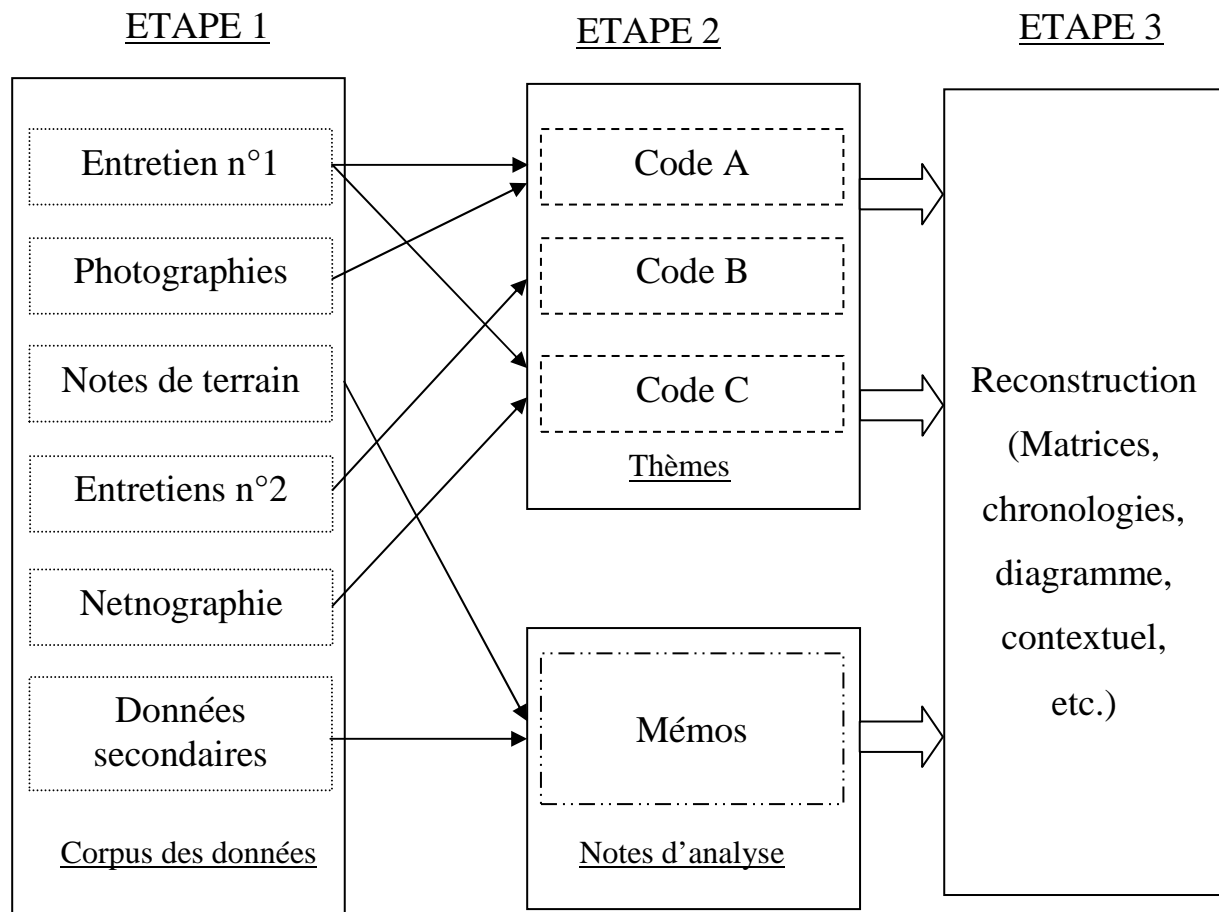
ETAPE 1

ETAPE 2

ETAPE 3

Entretien n°1

Photographies

Notes de terrain

Entretiens n°2

Netnographie

Données secondaires

Corpus des données

Code A

Code B

Code C

Thèmes

Mémos

Notes d'analyse

Reconstruction (Matrices, chronologies, diagramme, contextuel, etc.)